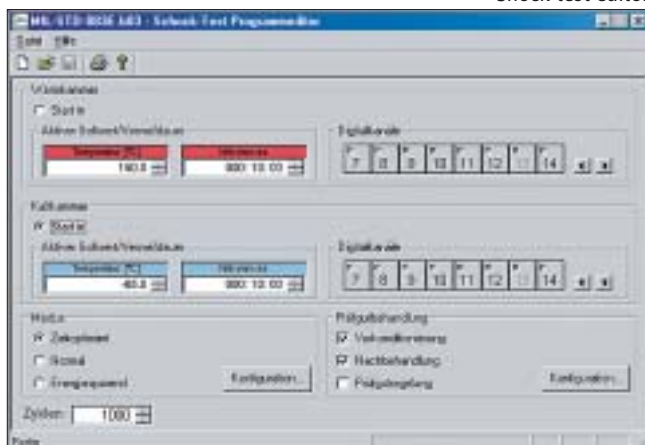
Check test ca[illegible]

MIL/STD 883E 603 - Schock-Test Programmeditor

Datei Hilfe

Warmkammer

Start in

Aktiver Sollwert/Verweildauer

Temperatur [°C]

190.0

Verweilzeit

000:10:00

Digitalkanäle

7 8 9 10 11 12 13 14

Kaltkammer

Start in

Aktiver Sollwert/Verweildauer

Temperatur [°C]

-65.0

Verweilzeit

000:10:00

Digitalkanäle

7 8 9 10 11 12 13 14

Modus

Zeitoptimiert

Normal

Energiesparend

Konfiguration...

Prüfgutbehandlung

Vorkonditionierung

Nachbehandlung

Prüfgutregelung

Konfiguration...

Zyklen: 1000

Bereit